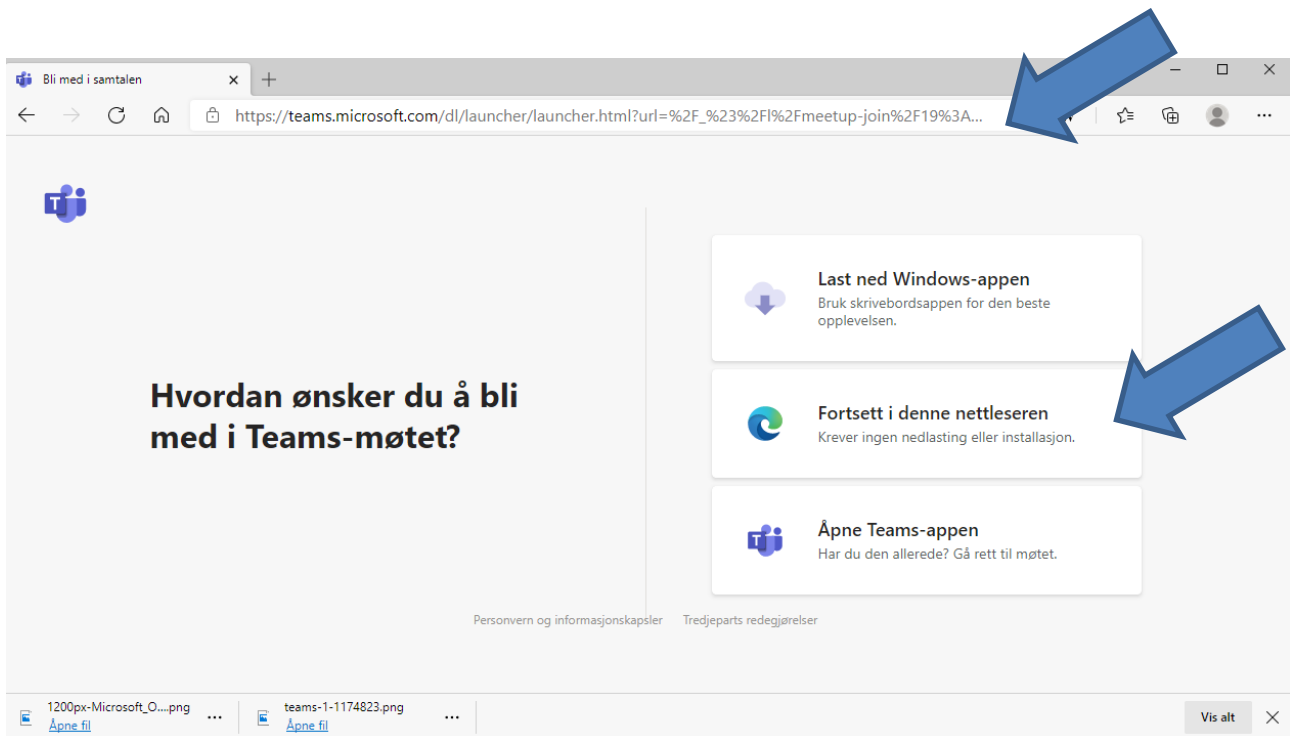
Bli med i samtalen

https://teams.microsoft.com/dl/launcher/launcher.html?url=%2F_%23%2Fl%2Fmeetup-join%2F19%3A...

Hvordan ønsker du å bli med i Teams-møtet?

Last ned Windows-appen
Bruk skrivebordsappen for den beste opplevelsen.

Fortsett i denne nettleseren
Krever ingen nedlasting eller installasjon.

Åpne Teams-appen
Har du den allerede? Gå rett til møtet.

Personvern og informasjonskapsler Tredjeparts redegjørelser

1200px-Microsoft_O....png
Åpne fil

teams-1-1174823.png
Åpne fil

Vis alt